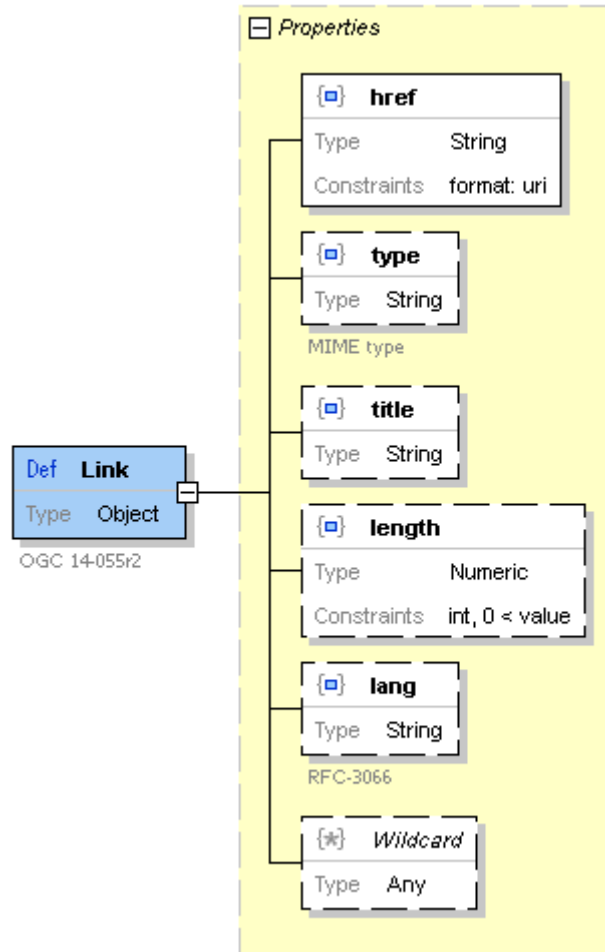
Properties

href
Type String
Constraints format: uri

type
Type String
MIME type

title
Type String

Def Link
Type Object
OGC 14-055r2

length
Type Numeric
Constraints int, 0 < value

lang
Type String
RFC-3066

Wildcard
Type Any